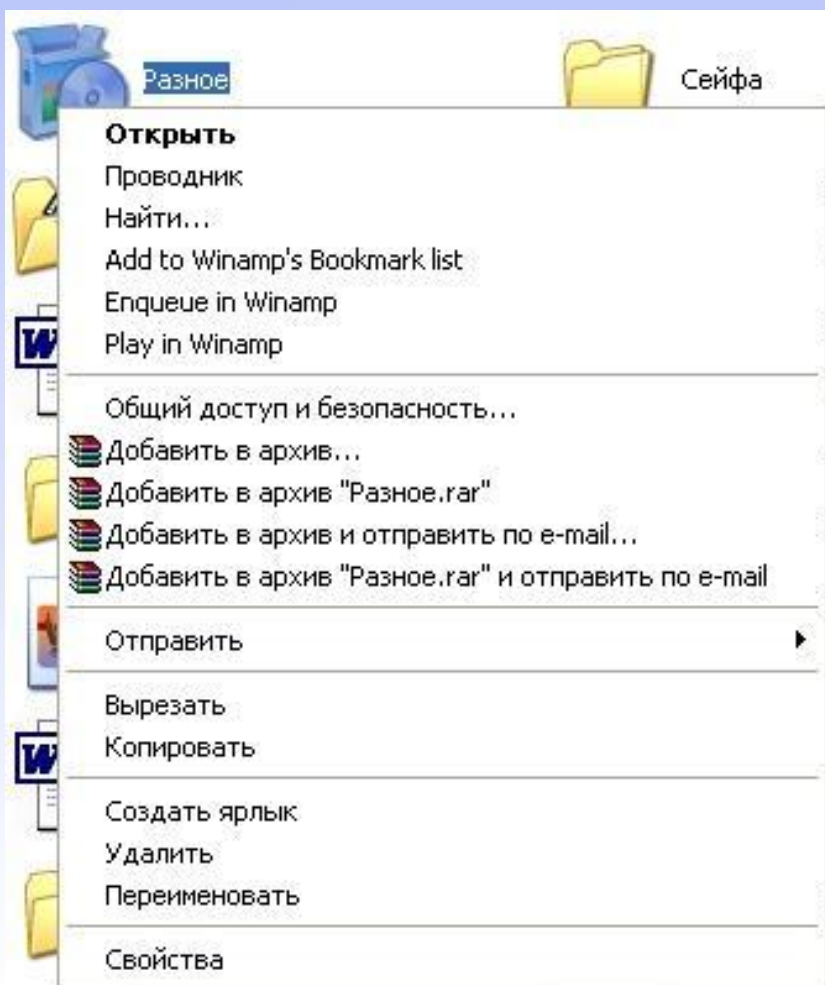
Разное

Сейфа

Открыть
Проводник
Найти...
Add to Winamp's Bookmark list
Enqueue in Winamp
Play in Winamp

Общий доступ и безопасность...
Добавить в архив...
Добавить в архив "Разное.rar"
Добавить в архив и отправить по e-mail...
Добавить в архив "Разное.rar" и отправить по e-mail

Отправить

Вырезать
Копировать

Создать ярлык
Удалить
Переименовать

Свойства